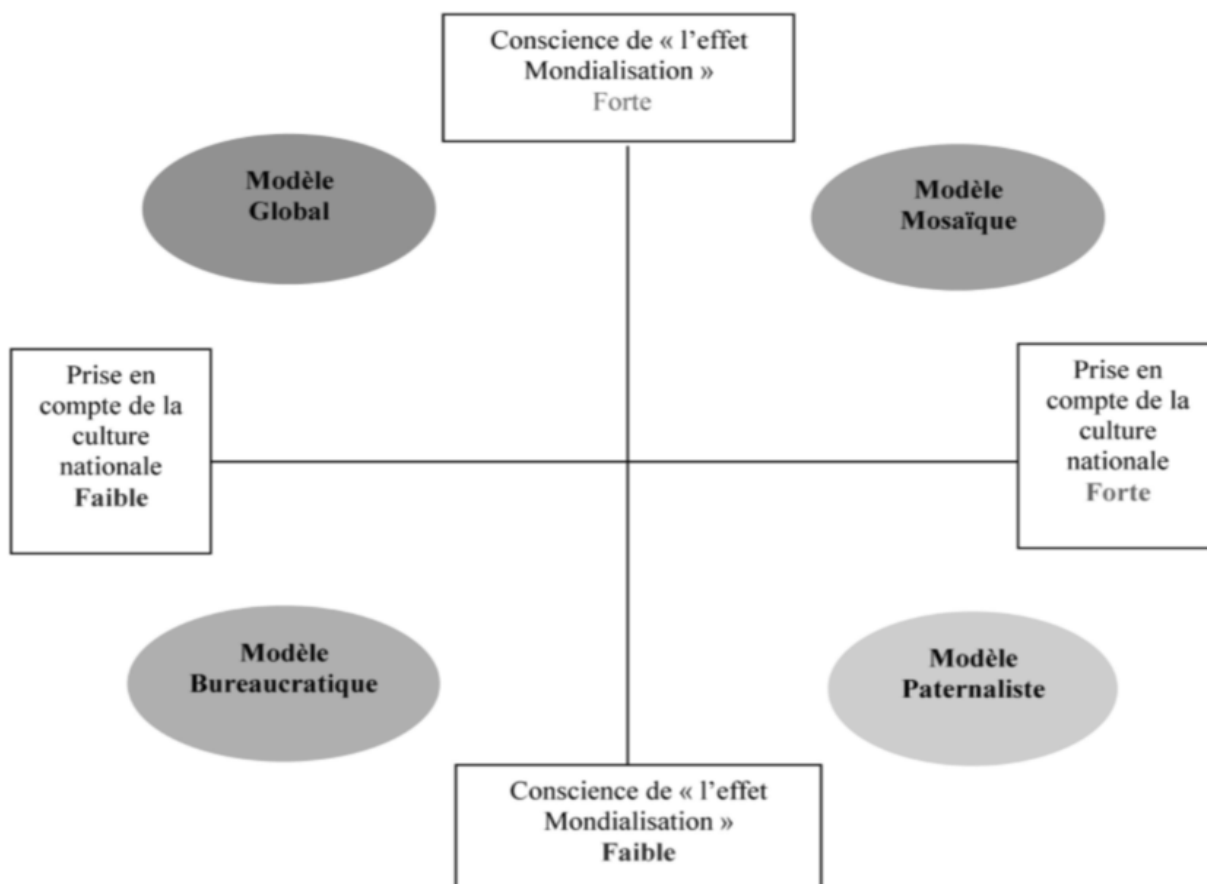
Conscience de « l'effet Mondialisation »
Forte

Modèle Global

Modèle Mosaïque

Prise en compte de la culture nationale
Faible

Prise en compte de la culture nationale
Forte

Modèle Bureaucratique

Modèle Paternaliste

Conscience de « l'effet Mondialisation »
Faible